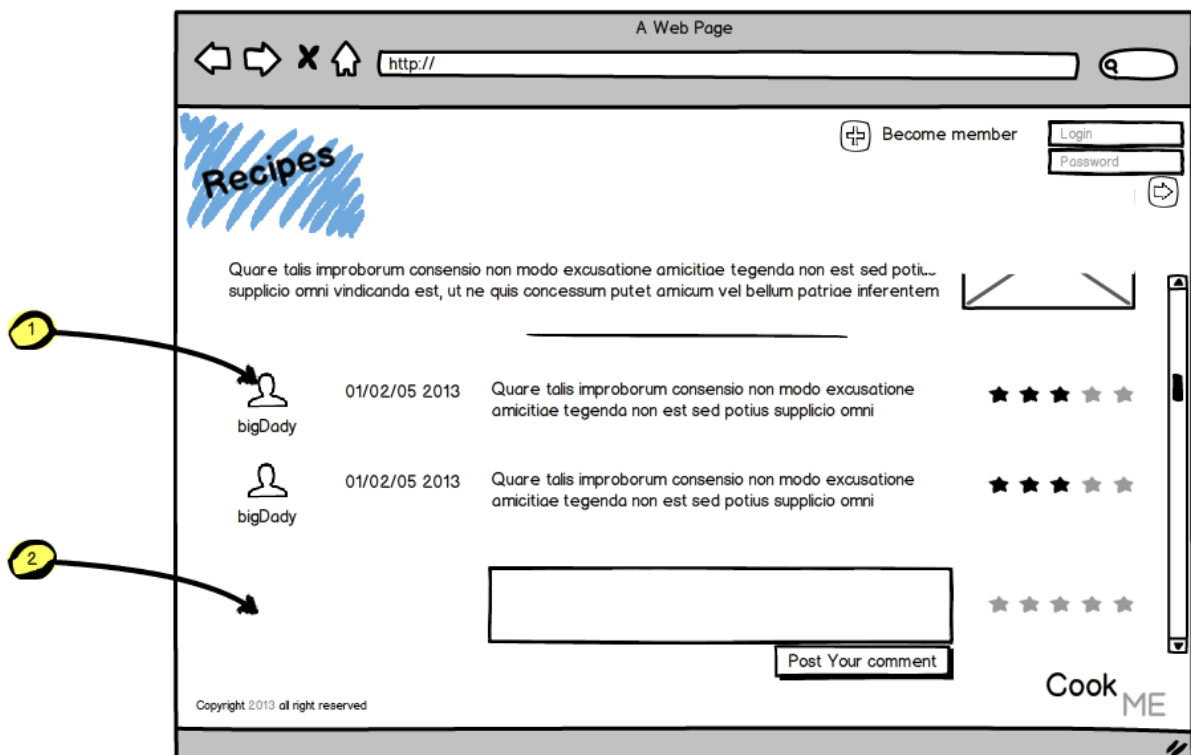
A Web Page

http://

Recipes

Become member

Login

Password

Quare talis improborum consensio non modo excusatione amicitiae tegenda non est sed potius supplicio omni vindicanda est, ut ne quis concessum putet amicum vel bellum patriae inferentem

1

bigDady

01/02/05 2013

Quare talis improborum consensio non modo excusatione amicitiae tegenda non est sed potius supplicio omni

bigDady

01/02/05 2013

Quare talis improborum consensio non modo excusatione amicitiae tegenda non est sed potius supplicio omni

2

Post Your comment

Copyright 2013 all right reserved

Cook ME